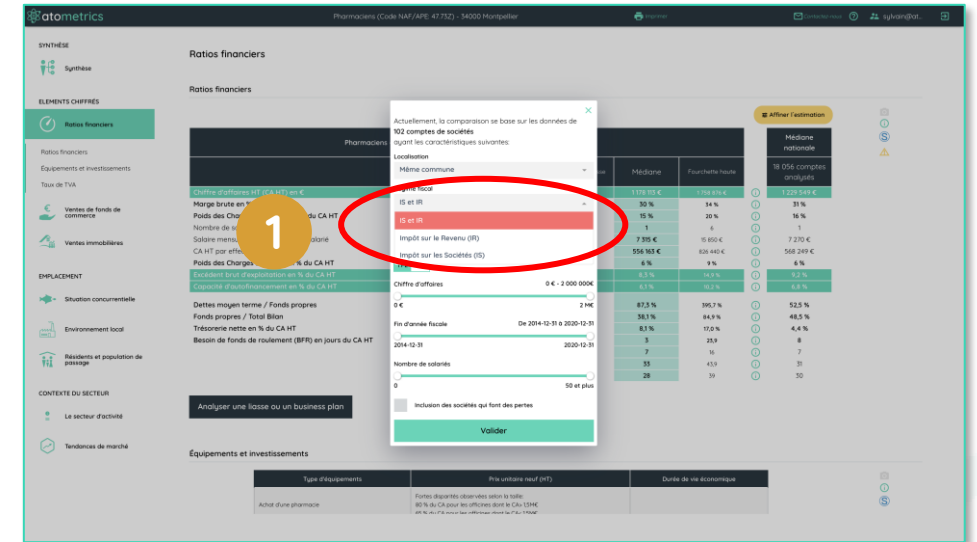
atometrics

Pharmaciens (Code NAF/APE 47.73Z) - 34000 Montpellier

Imprimer

Contactez-nous

sylvain@at...

SYNTHÈSE

Synthèse

ELEMENTS CHIFFRÉS

Ratios financiers

Ratios financiers

Equipements et investissements

Taux de TVA

Ventes de fonds de commerce

Ventes immobilières

EMPLACEMENT

Situation concurrentielle

Environnement local

Résidents et population de passage

CONTEXTE DU SECTEUR

Le secteur d'activité

Tendances de marché

Ratios financiers

Ratios financiers

Affiner l'estimation

Pharmaciens

Médiane nationale

18 056 comptes analysés

Médiane

Fourchette haute

Chiffre d'affaires HT (CA HT) en €

Marge brute en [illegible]

Poids des Charges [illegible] du CA HT

Nombre de s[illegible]

Salaire mensu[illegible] salarié

CA HT par effe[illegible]

Poids des Charges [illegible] % du CA HT

Excédent brut d'exploitation en % du CA HT

Capacité d'autofinancement en % du CA HT

| | Médiane | Fourchette haute | Médiane nationale |
|---|---|---|---|
| Chiffre d'affaires HT (CA HT) en € | 1 178 155 € | 1 758 616 € | 1 229 549 € |
| Marge brute | 30 % | 34 % | 31 % |
| Poids des Charges | 15 % | 20 % | 16 % |
| Nombre de s | 1 | 6 | 1 |
| Salaire mensuel | 7 315 € | 15 650 € | 7 270 € |
| CA HT par effectif | 556 163 € | 826 440 € | 568 249 € |
| Poids des Charges | 6 % | 9 % | 6 % |
| Excédent brut d'exploitation | 8,3 % | 14,9 % | 9,2 % |
| Capacité d'autofinancement | 6,1 % | 10,2 % | 6,8 % |
| Dettes moyen terme / Fonds propres | 87,3 % | 395,7 % | 52,5 % |
| Fonds propres / Total Bilan | 38,1 % | 84,9 % | 48,5 % |
| Trésorerie nette en % du CA HT | 8,1 % | 17,0 % | 4,4 % |
| Besoin de fonds de roulement (BFR) en jours du CA HT | 3 | 23,9 | 8 |
| | 7 | 16 | 7 |
| | 33 | 43,9 | 31 |
| | 28 | 39 | 30 |

Actuellement, la comparaison se base sur les données de 102 comptes de sociétés ayant les caractéristiques suivantes:

Localisation

Même commune

Régime fiscal

IS et IR

IS et IR

Impôt sur le Revenu (IR)

Impôt sur les Sociétés (IS)

Chiffre d'affaires 0 € - 2 000 000€

0 € 2 M€

Fin d'année fiscale De 2014-12-31 à 2020-12-31

2014-12-31 2020-12-31

Nombre de salariés

0 50 et plus

Inclusion des sociétés qui font des pertes

Valider

Analyser une liasse ou un business plan

Équipements et investissements

| Type d'équipements | Prix unitaire neuf (HT) | Durée de vie économique |
|---|---|---|
| Achat d'une pharmacie | Fortes disparités observées selon la taille: 80 % du CA pour les officines dont le CA< 1,5M€ 90 % du CA pour les officines dont le CA> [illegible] | |

1